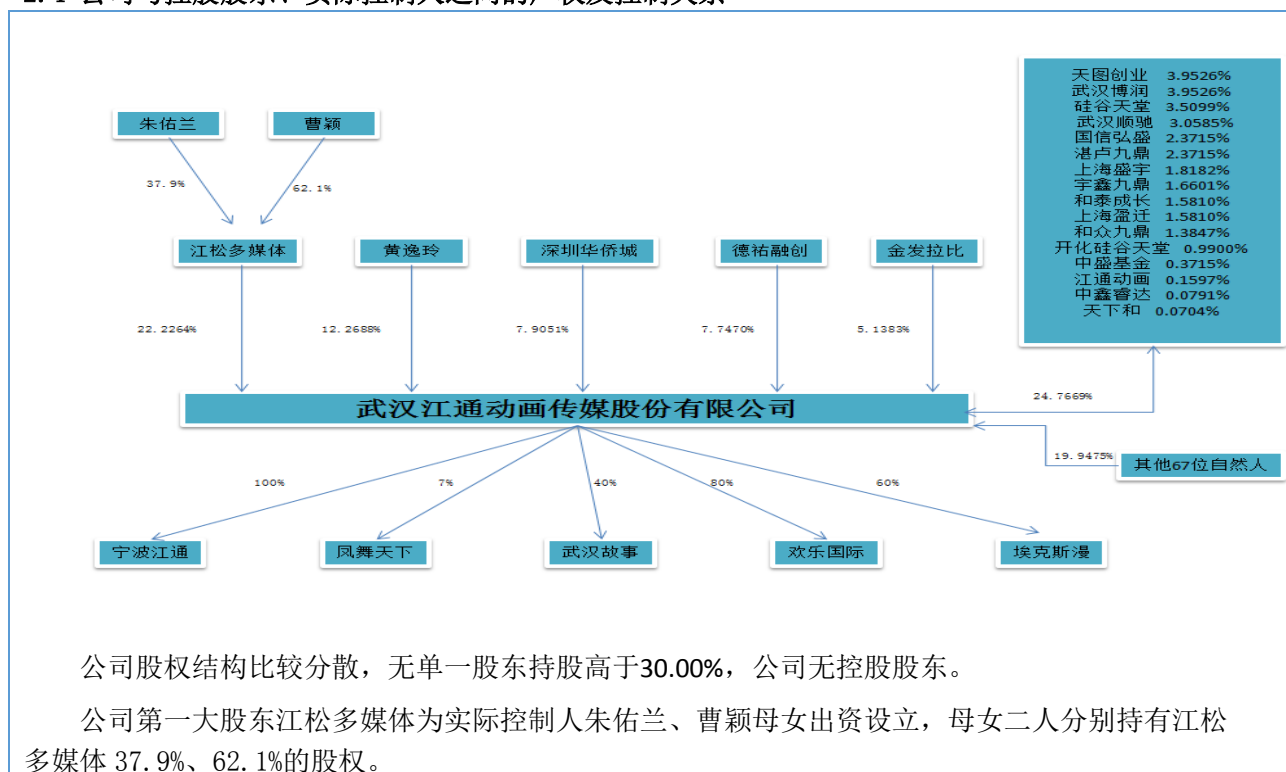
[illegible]

朱佑兰

曹颖

37.9%

62.1%

江松多媒体

黄逸玲

深圳华侨城

德祐融创

金发拉比

22.2264%

12.2688%

7.9051%

7.7470%

5.1383%

天图创业 3.9526%
武汉博润 3.9526%
硅谷天堂 3.5099%
武汉顺驰 3.0585%
国信弘盛 2.3715%
湛卢九鼎 2.3715%
上海盛宇 1.8182%
宇鑫九鼎 1.6601%
和泰成长 1.5810%
上海盈迁 1.5810%
和众九鼎 1.3847%
开化硅谷天堂 0.9900%
中盛基金 0.3715%
江通动画 0.1597%
中鑫睿达 0.0791%
天下和 0.0704%

24.7669%

武汉江通动画传媒股份有限公司

19.9475%

其他67位自然人

100%

7%

40%

80%

60%

宁波江通

凤舞天下

武汉故事

欢乐国际

埃克斯漫

公司股权结构比较分散，无单一股东持股高于30.00%，公司无控股股东。

公司第一大股东江松多媒体为实际控制人朱佑兰、曹颖母女出资设立，母女二人分别持有江松多媒体 37.9%、62.1%的股权。